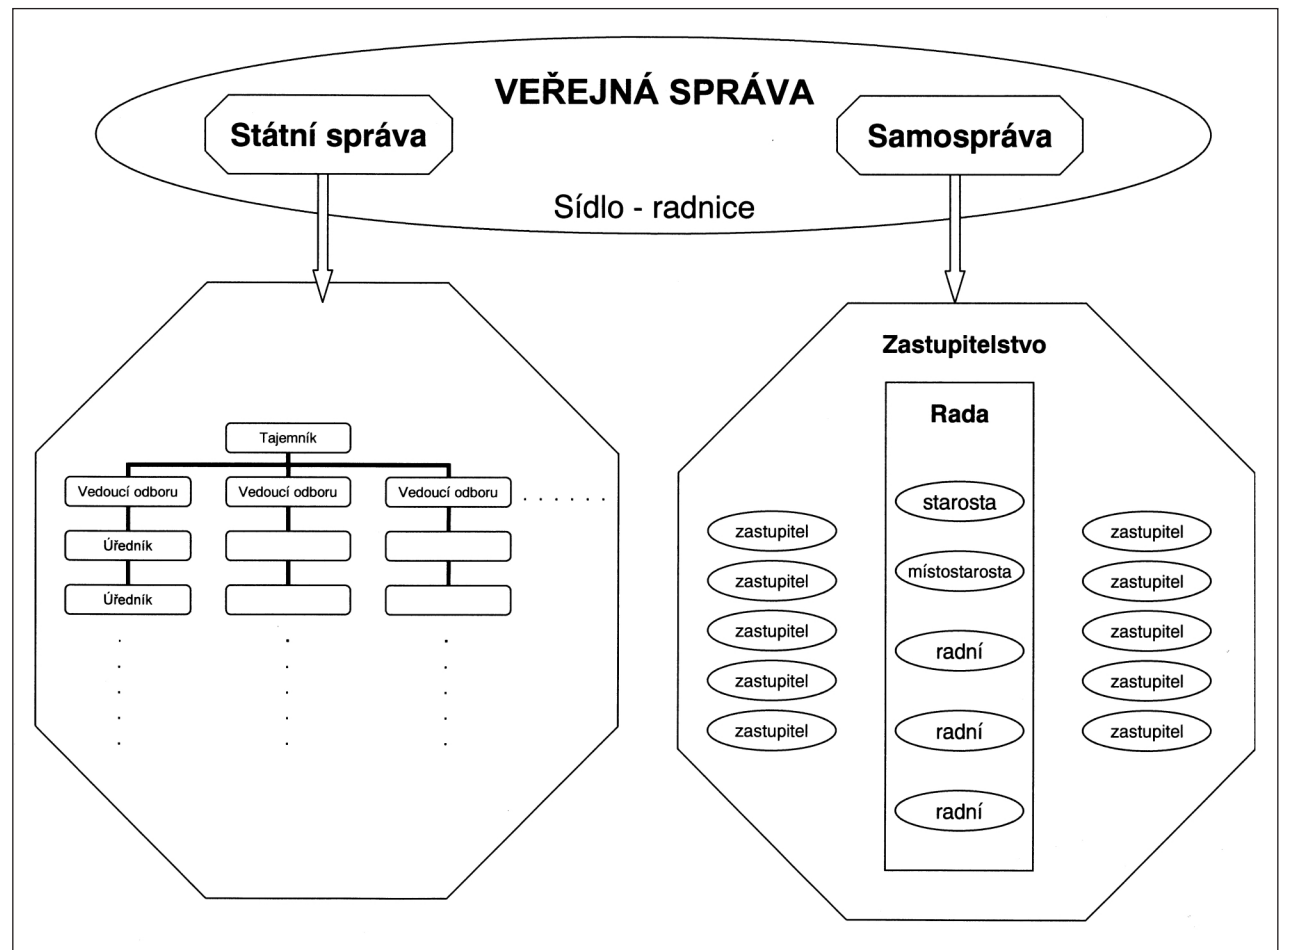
VEŘEJNÁ SPRÁVA

Státní správa

Samospráva

Sídlo - radnice

Tajemník

Vedoucí odboru

Vedoucí odboru

Vedoucí odboru

Úředník

Úředník

Zastupitelstvo

Rada

starosta

místostarosta

radní

radní

radní

zastupitel

zastupitel

zastupitel

zastupitel

zastupitel

zastupitel

zastupitel

zastupitel

zastupitel

zastupitel